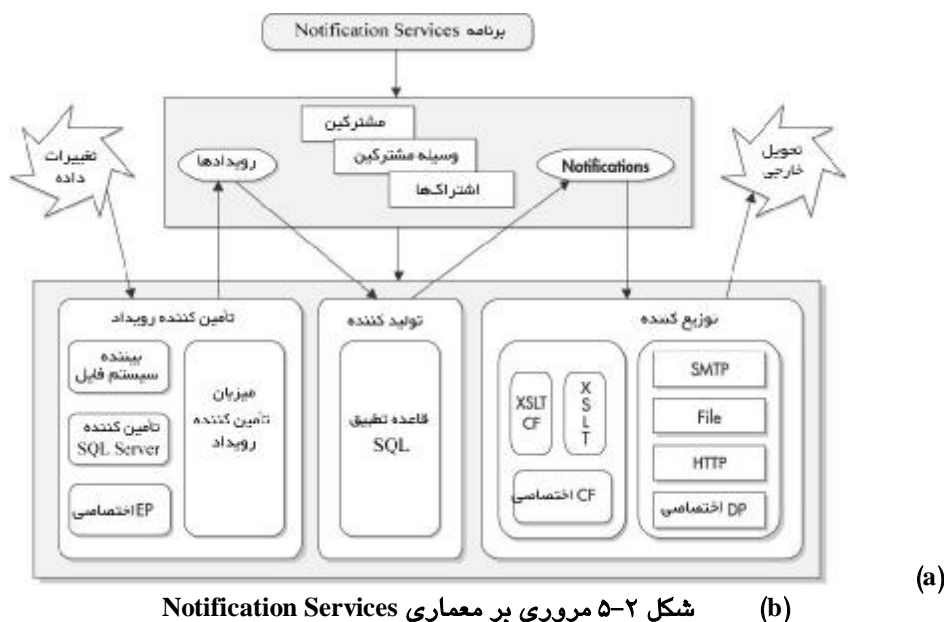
برنامه Notification Services

تغییرات داده

رویدادها

مشترکین

وسیله مشترکین

اشتراک‌ها

Notifications

تحویل خارجی

تامین کننده رویداد

بیننده سیستم فایل

تامین کننده SQL Server

EP اختصاصی

میزبان تامین کننده رویداد

تولید کننده

قاعده تطبیق SQL

توزیع کننده

XSLT CF

X S L T

CF اختصاصی

SMTP

File

HTTP

DP اختصاصی

(a)

(b) شکل ۲-۵ مروری بر معماری Notification Services